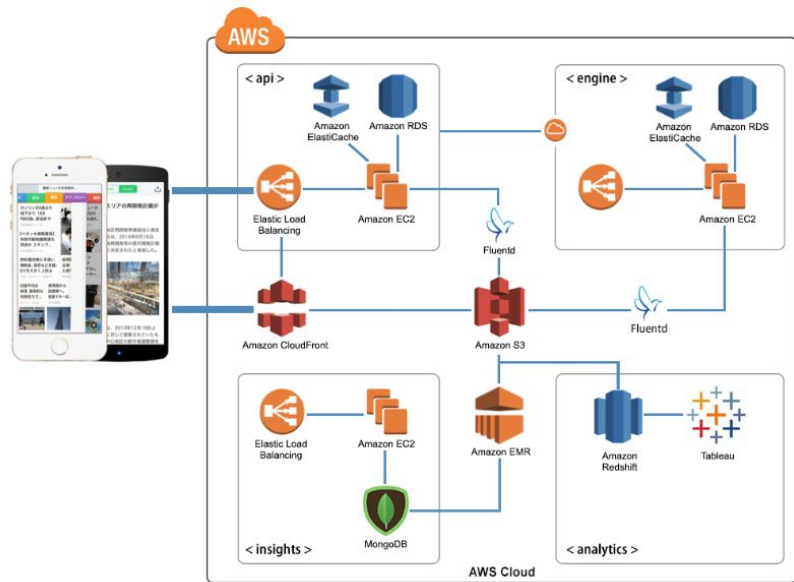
AWS

< api >

Amazon ElastiCache

Amazon RDS

Elastic Load Balancing

Amazon EC2

< engine >

Amazon ElastiCache

Amazon RDS

Amazon EC2

Fluentd

Fluentd

Amazon CloudFront

Amazon S3

Elastic Load Balancing

Amazon EC2

Amazon EMR

Amazon Redshift

Tableau

MongoDB

< insights >

< analytics >

AWS Cloud

エリアの再開発計画が